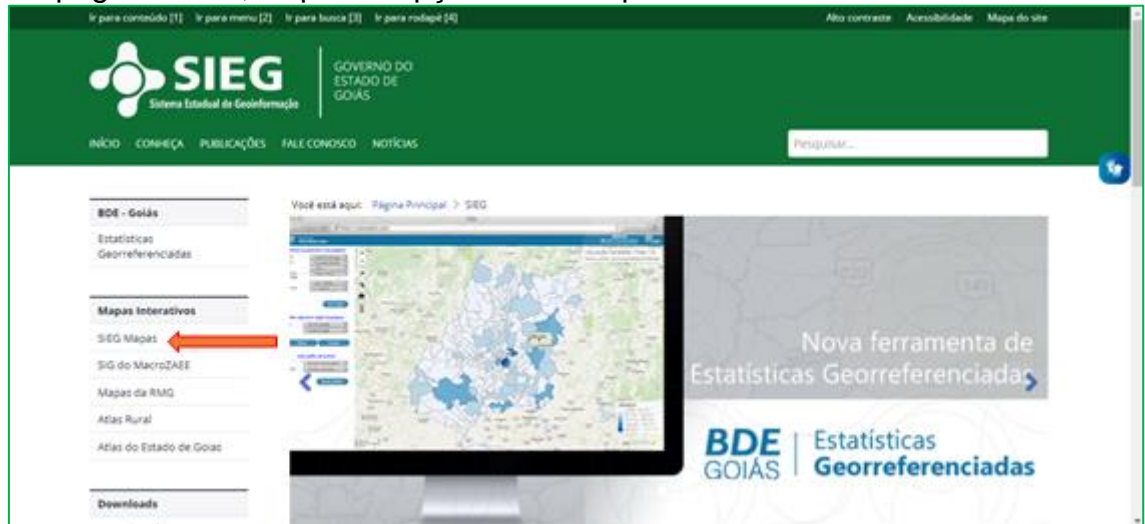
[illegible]

Ir para conteúdo [1] Ir para menu [2] Ir para busca [3] Ir para rodapé [4]

Alto contraste Acessibilidade Mapa do site

SIEG
Sistema Estadual de Geoinformação

GOVERNO DO ESTADO DE GOIÁS

INÍCIO CONHEÇA PUBLICAÇÕES FALE CONOSCO NOTÍCIAS

Pesquisar...

Você está aqui: Página Principal > SIEG

BDE - Goiás

Estatísticas Georreferenciadas

Mapas Interativos

SIEG Mapas

SIG do MacroZAEE

Mapas da RMG

Atlas Rural

Atlas do Estado de Goias

Downloads

Nova ferramenta de Estatísticas Georreferenciadas

BDE GOIÁS | Estatísticas Georreferenciadas